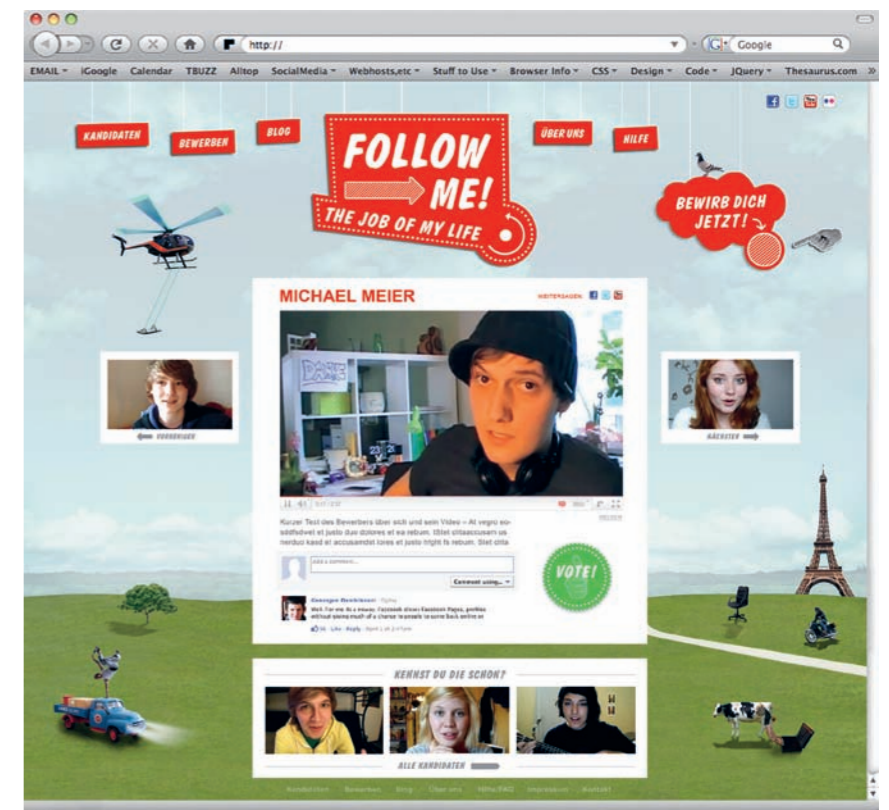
http://

Google

EMAIL iGoogle Calendar TBUZZ Alltop SocialMedia Webhosts,etc Stuff to Use Browser Info CSS Design Code JQuery Thesaurus.com »

KANDIDATEN

BEWERBEN

BLOG

FOLLOW ME!

THE JOB OF MY LIFE

ÜBER UNS

HILFE

BEWIRB DICH JETZT!

MICHAEL MEIER

WEITERSAGEN

VORHERIGER

NÄCHSTER

Kurzer Text des Bewerbers über sich und sein Video – At vegro eo-sädfsdvel et justo duo dolores et ea rebum. Stiet clitaaccusam us nerduo kasd et accusamdit lores et justo trighl fs rebum. Stet clita

Add a comment...

Comment using...

VOTE!

KENNST DU DIE SCHON?

ALLE KANDIDATEN

Kandidaten Bewerben Blog Über uns Hilfe/FAQ Impressum Kontakt